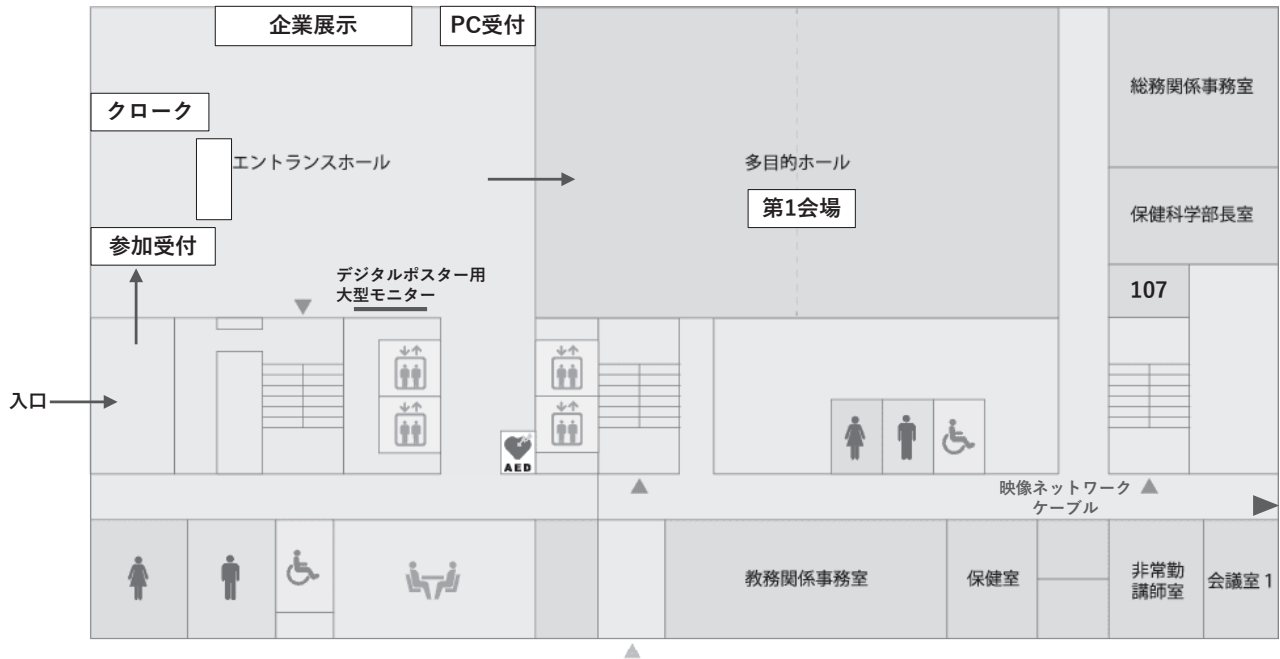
企業展示

PC受付

クローク

エントランスホール

多目的ホール

第1会場

総務関係事務室

保健科学部長室

107

参加受付

デジタルポスター用
大型モニター

入口

AED

映像ネットワーク
ケーブル

教務関係事務室

保健室

非常勤
講師室

会議室 1